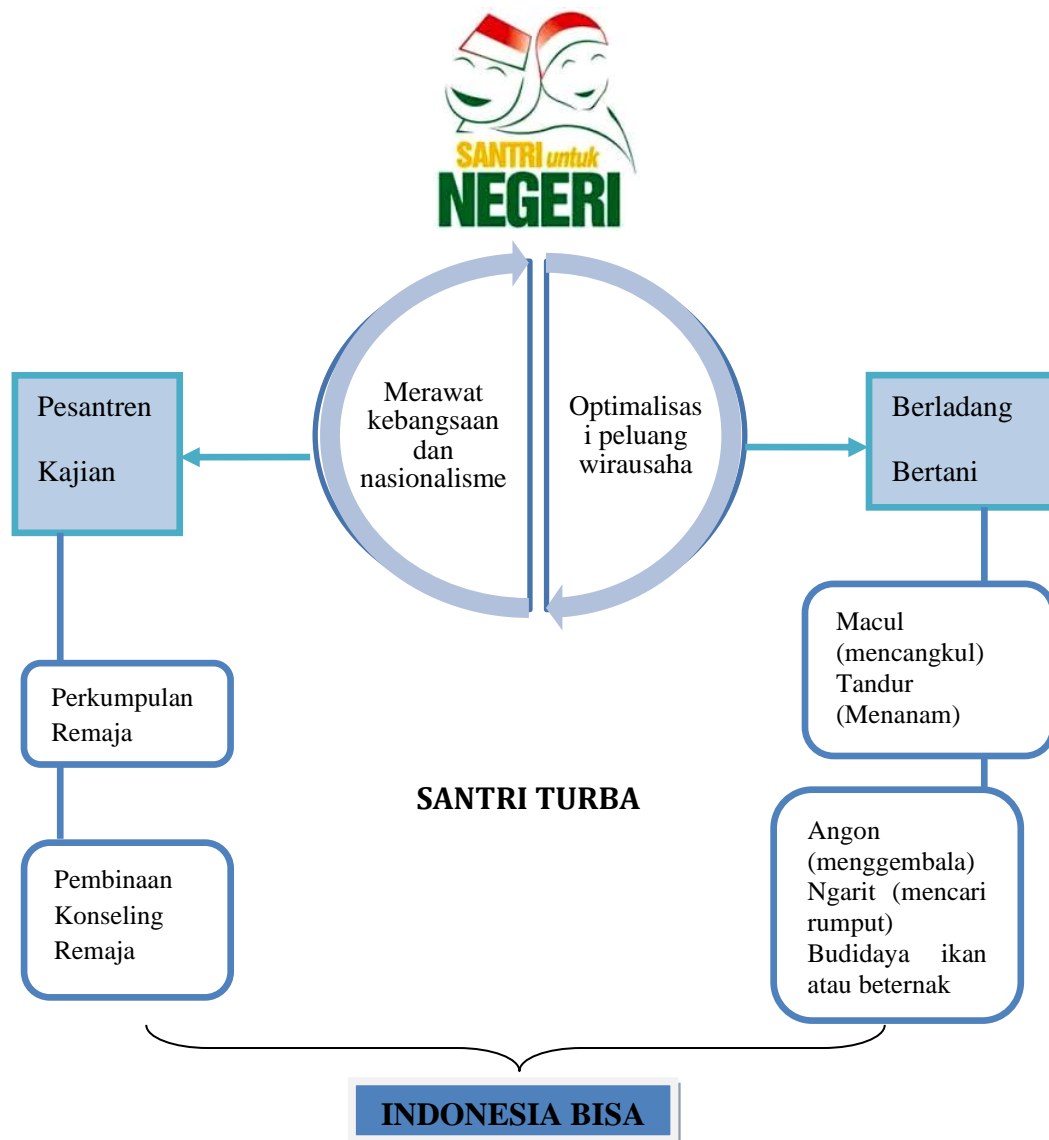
SANTRI untuk NEGERI

Pesantren

Kajian

Merawat kebangsaan dan nasionalisme

Optimalisasi peluang wirausaha

Berladang

Bertani

Macul (mencangkul) Tandur (Menanam)

Perkumpulan Remaja

SANTRI TURBA

Angon (menggembala) Ngarit (mencari rumput) Budidaya ikan atau beternak

Pembinaan Konseling Remaja

INDONESIA BISA